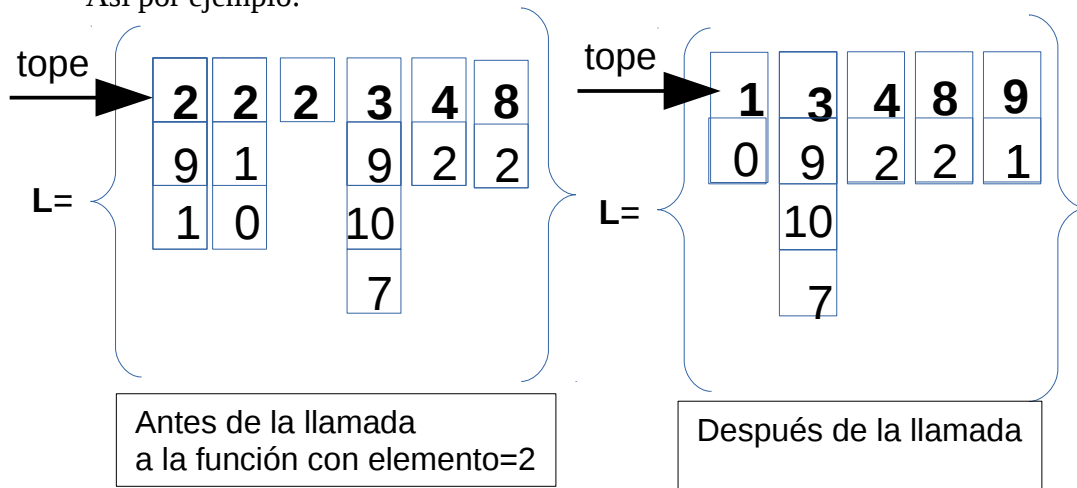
Así por ejemplo:

tope

L=

| 2 | 2 | 2 | 3 | 4 | 8 |
|---|---|---|---|---|---|
| 9 | 1 | | 9 | 2 | 2 |
| 1 | 0 | | 10 | | |
| | | | 7 | | |

Antes de la llamada a la función con elemento=2

tope

L=

| 1 | 3 | 4 | 8 | 9 |
|---|---|---|---|---|
| 0 | 9 | 2 | 2 | 1 |
| | 10 | | | |
| | 7 | | | |

Después de la llamada